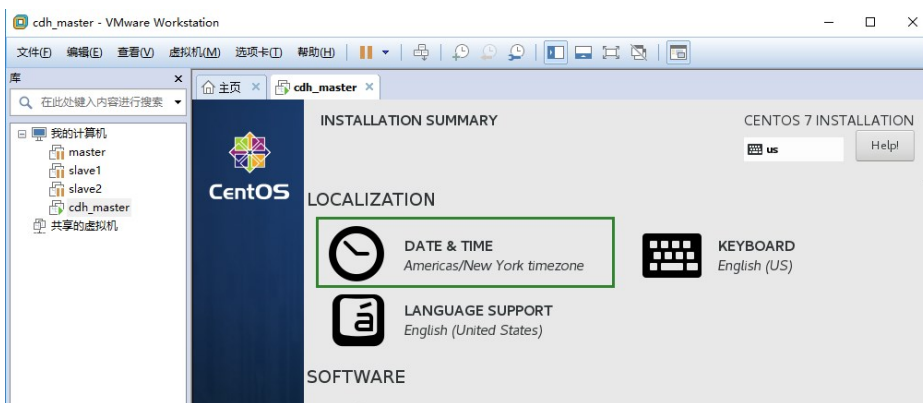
cdh_master - VMware Workstation

文件(F) 编辑(E) 查看(V) 虚拟机(M) 选项卡(T) 帮助(H)

库

在此处键入内容进行搜索

我的计算机
master
slave1
slave2
cdh_master
共享的虚拟机

主页
cdh_master

CentOS

INSTALLATION SUMMARY

CENTOS 7 INSTALLATION

us

Help!

LOCALIZATION

DATE & TIME
Americas/New York timezone

KEYBOARD
English (US)

LANGUAGE SUPPORT
English (United States)

SOFTWARE